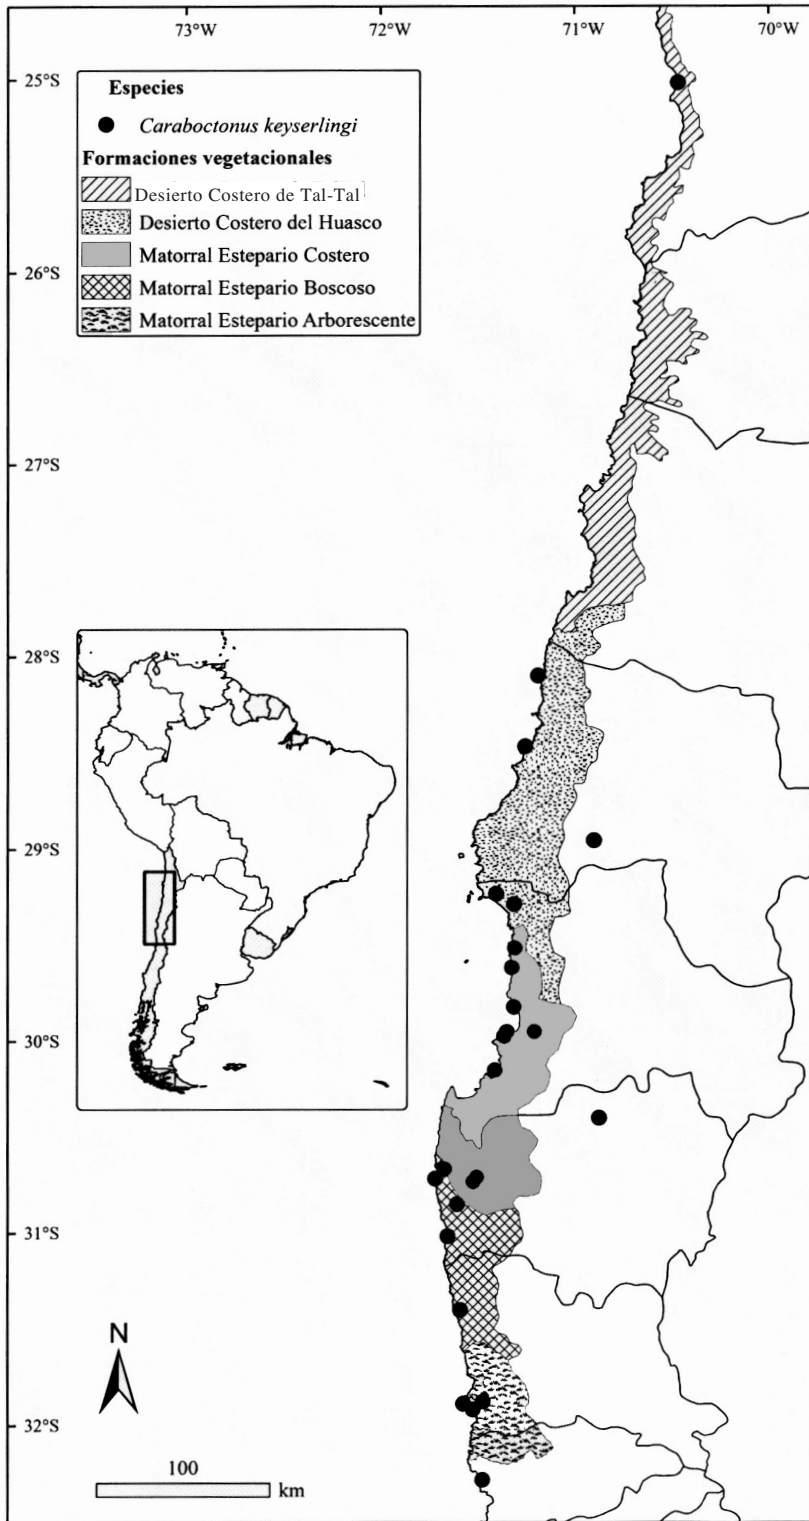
73°W
72°W
71°W
70°W

25°S
26°S
27°S
28°S
29°S
30°S
31°S
32°S

Especies
Caraboctonus keyserlingi
Formaciones vegetacionales
Desierto Costero de Tal-Tal
Desierto Costero del Huasco
Matorral Estepario Costero
Matorral Estepario Boscoso
Matorral Estepario Arborescente

N

100
km